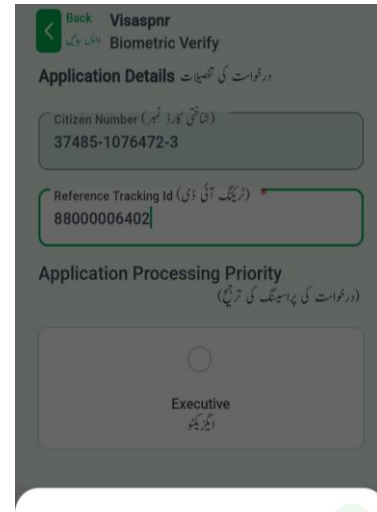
Back
واپس جائیں
Visaspnr
Biometric Verify

Application Details درخواست کی تفصیلات

Citizen Number (شناختی کارڈ نمبر)
37485-1076472-3

Reference Tracking Id (ٹریکنگ آئی ڈی) *
88000006402

Application Processing Priority
(درخواست کی پراسیسنگ کی ترجیح)

Executive
ایگزیکٹو